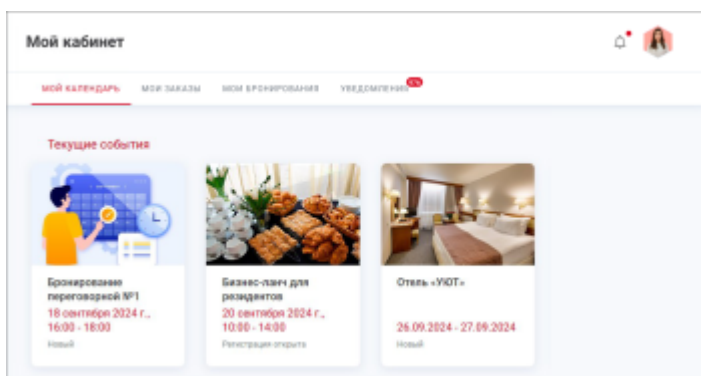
Мой кабинет

МОЙ КАЛЕНДАРЬ МОИ ЗАКАЗЫ МОИ БРОНИРОВАНИЯ УВЕДОМЛЕНИЯ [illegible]

Текущие события

Бронирование переговорной №1
18 сентября 2024 г., 16:00 - 18:00
Новый

Бизнес-ланч для резидентов
20 сентября 2024 г., 10:00 - 14:00
Регистрация открыта

Отель «УЮТ»
26.09.2024 - 27.09.2024
Новый